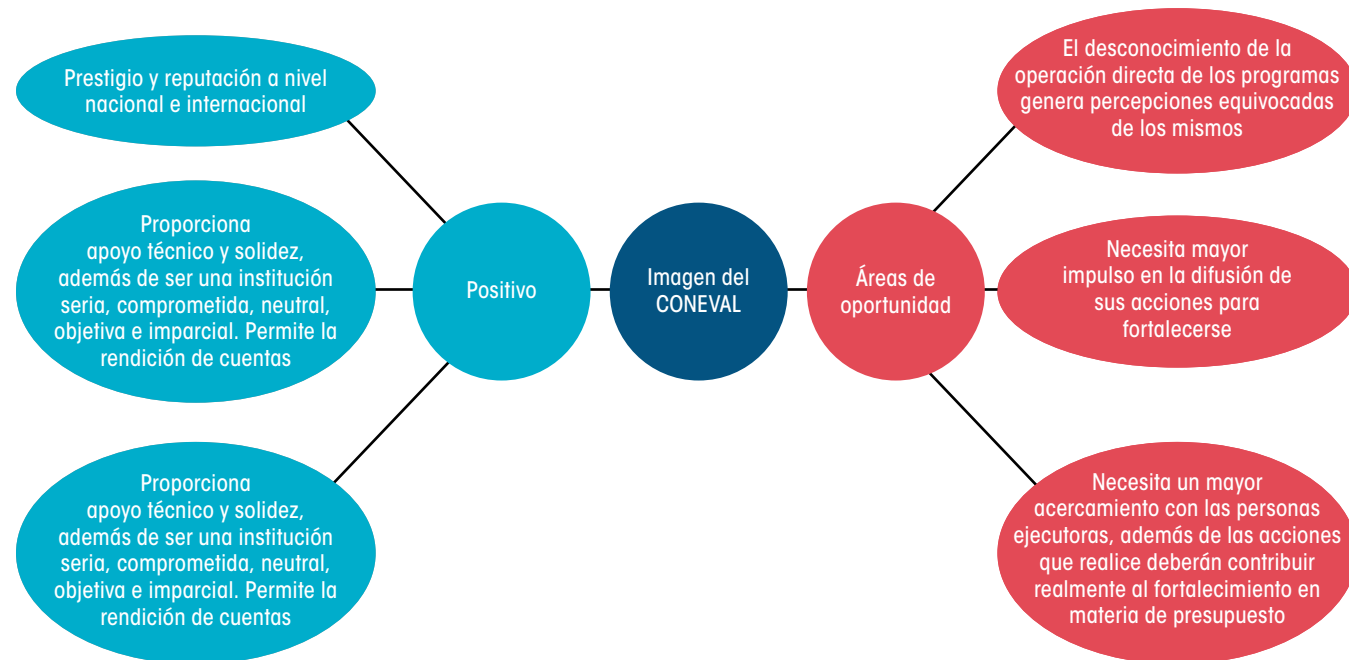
Imagen del CONEVAL

Positivo

Prestigio y reputación a nivel nacional e internacional

Proporciona apoyo técnico y solidez, además de ser una institución seria, comprometida, neutral, objetiva e imparcial. Permite la rendición de cuentas

Proporciona apoyo técnico y solidez, además de ser una institución seria, comprometida, neutral, objetiva e imparcial. Permite la rendición de cuentas

Áreas de oportunidad

El desconocimiento de la operación directa de los programas genera percepciones equivocadas de los mismos

Necesita mayor impulso en la difusión de sus acciones para fortalecerse

Necesita un mayor acercamiento con las personas ejecutoras, además de las acciones que realice deberán contribuir realmente al fortalecimiento en materia de presupuesto